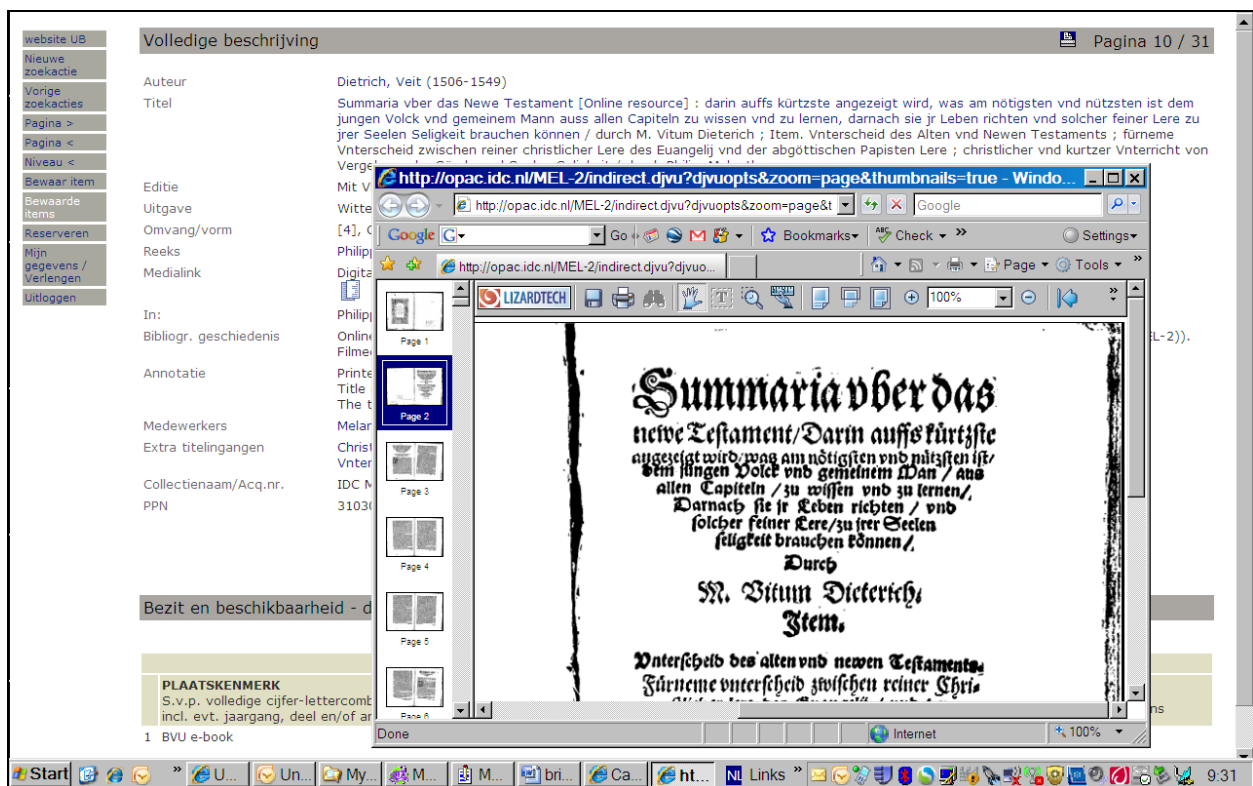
website UB
Nieuwe zoekactie
Vorige zoekacties
Pagina >
Pagina <
Niveau <
Bewaar item
Bewaarde items
Reserveren
Mijn gegevens / Verlengen
Uitloggen

Volledige beschrijving
Pagina 10 / 31

Auteur Dietrich, Veit (1506-1549)
Titel Summaria vber das Newe Testament [Online resource] : darin auffs kürtzste angezeigt wird, was am nötigsten vnd nützsten ist dem jungen Volck vnd gemeinem Mann auss allen Capiteln zu wissen vnd zu lernen, darnach sie jr Leben richten vnd solcher feiner Lere zu jrer Seelen Seligkeit brauchen können / durch M. Vitum Dieterich ; Item. Vnterscheid des Alten vnd Newen Testaments ; fürneme Vnterscheid zwischen reiner christlicher Lere des Euangelij vnd der abgöttischen Papisten Lere ; christlicher vnd kurtzer Vnterricht von Verge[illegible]
Editie Mit V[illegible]
Uitgave Witte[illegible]
Omvang/vorm [4], ([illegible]
Reeks Philipp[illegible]
Medialink Digita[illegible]
In: Philipp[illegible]
Bibliogr. geschiedenis Online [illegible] Filme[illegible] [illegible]L-2)).
Annotatie Printe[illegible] Title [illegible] The t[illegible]
Medewerkers Melar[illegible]
Extra titelingangen Christ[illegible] Vnter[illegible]
Collectienaam/Acq.nr. IDC M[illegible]
PPN 3103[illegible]

Bezit en beschikbaarheid - d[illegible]

PLAATSKENMERK
S.v.p. volledige cijfer-lettercomb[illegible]
incl. evt. jaargang, deel en/of ar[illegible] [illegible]ns
1 BVU e-book

http://opac.idc.nl/MEL-2/indirect.djvu?djvuopts&zoom=page&thumbnails=true - Windo...
http://opac.idc.nl/MEL-2/indirect.djvu?djvuopts&zoom=page&t
Google
Google G Go Bookmarks Check Settings
http://opac.idc.nl/MEL-2/indirect.djvu?djvuo...
Page Tools
LIZARDTECH 100%
Page 1
Page 2
Page 3
Page 4
Page 5
Page 6

Summaria vber das
newe Testament/Darin auffs kürtzste
angezeigt wird/was am nötigsten vnd nützsten ist/
dem jungen Volck vnd gemeinem Man / aus
allen Capiteln / zu wissen vnd zu lernen/
Darnach sie jr Leben richten / vnd
solcher feiner Lere/zu jrer Seelen
seligkeit brauchen können/
Durch
M. Vitum Dieterich/
Item.
Vnterscheid des alten vnd newen Testaments.
Fürneme vnterscheid zwischen reiner Chri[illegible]

Done
Internet
100%

Start U... Un... My... M... M... bri... Ca... ht... Links 9:31